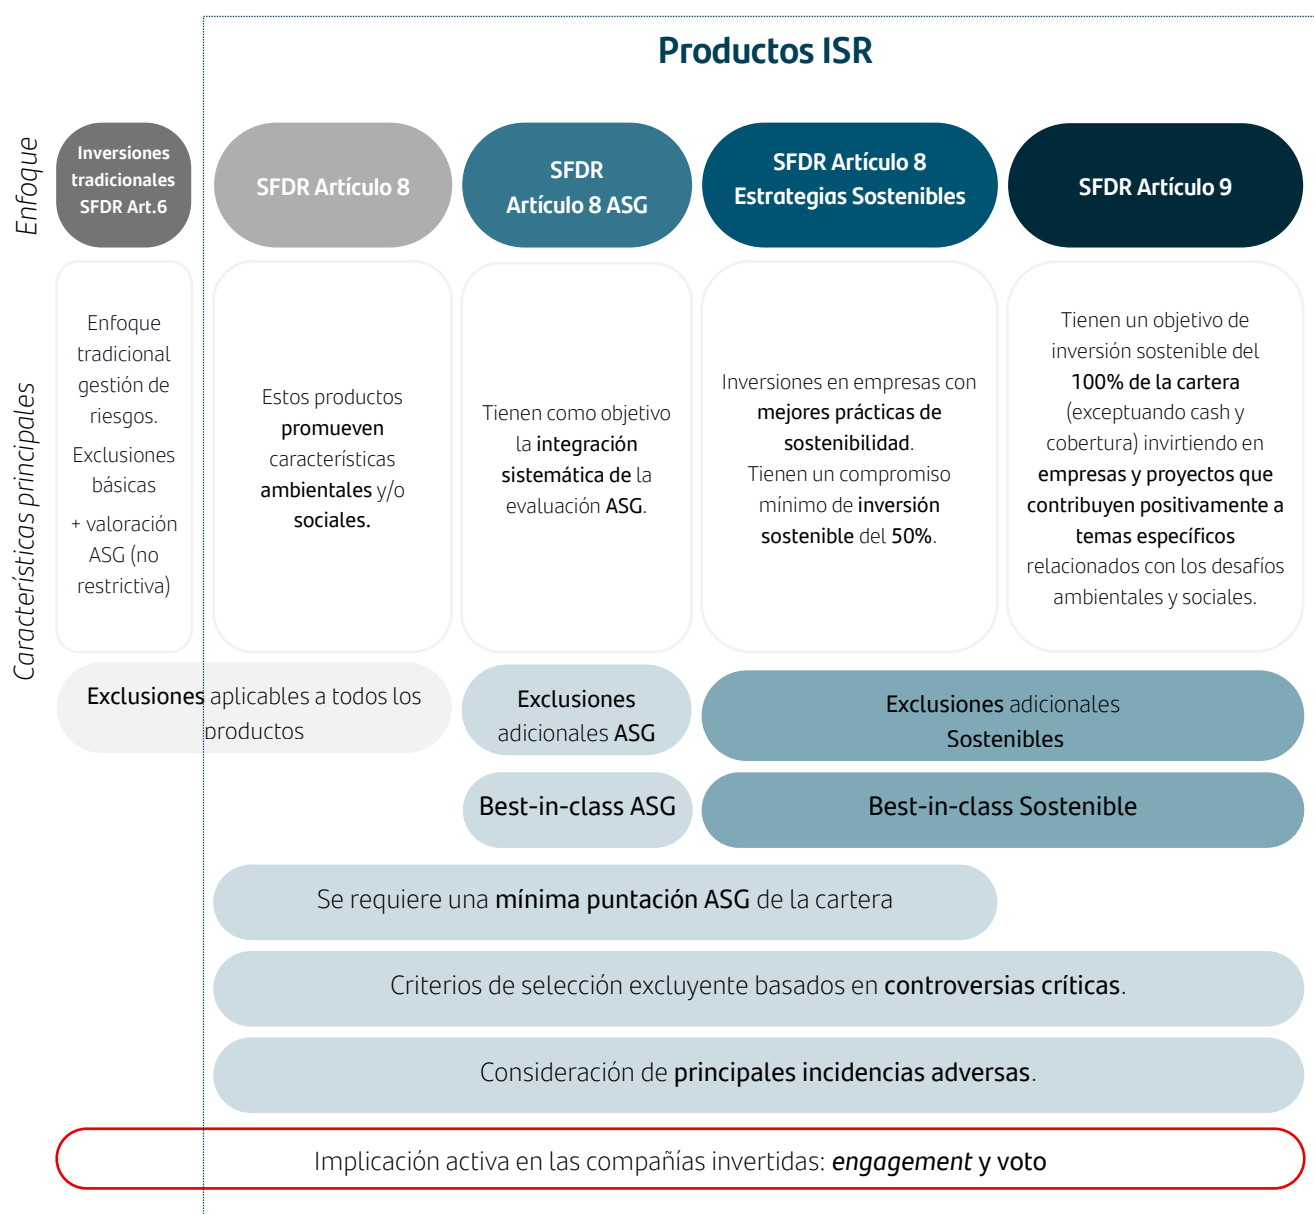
Productos ISR

Enfoque

Inversiones tradicionales SFDR Art.6

SFDR Artículo 8

SFDR Artículo 8 ASG

SFDR Artículo 8 Estrategias Sostenibles

SFDR Artículo 9

Características principales

Enfoque tradicional gestión de riesgos.

Exclusiones básicas

+ valoración ASG (no restrictiva)

Estos productos promueven características ambientales y/o sociales.

Tienen como objetivo la integración sistemática de la evaluación ASG.

Inversiones en empresas con mejores prácticas de sostenibilidad.
Tienen un compromiso mínimo de inversión sostenible del 50%.

Tienen un objetivo de inversión sostenible del 100% de la cartera (exceptuando cash y cobertura) invirtiendo en empresas y proyectos que contribuyen positivamente a temas específicos relacionados con los desafíos ambientales y sociales.

Exclusiones aplicables a todos los productos

Exclusiones adicionales ASG

Exclusiones adicionales Sostenibles

Best-in-class ASG

Best-in-class Sostenible

Se requiere una mínima puntación ASG de la cartera

Criterios de selección excluyente basados en controversias críticas.

Consideración de principales incidencias adversas.

Implicación activa en las compañías invertidas: *engagement* y voto